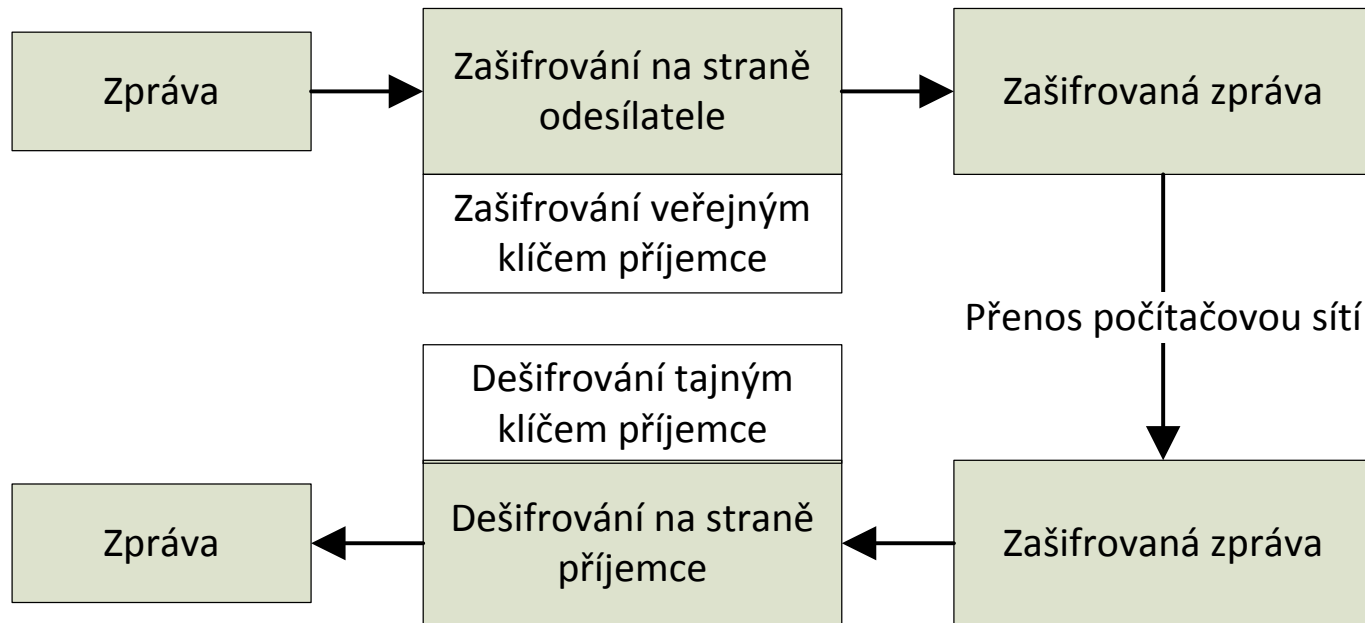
Zpráva

Zašifrování na straně odesílatele

Zašifrování veřejným klíčem příjemce

Zašifrovaná zpráva

Přenos počítačovou sítí

Dešifrování tajným klíčem příjemce

Zpráva

Dešifrování na straně příjemce

Zašifrovaná zpráva